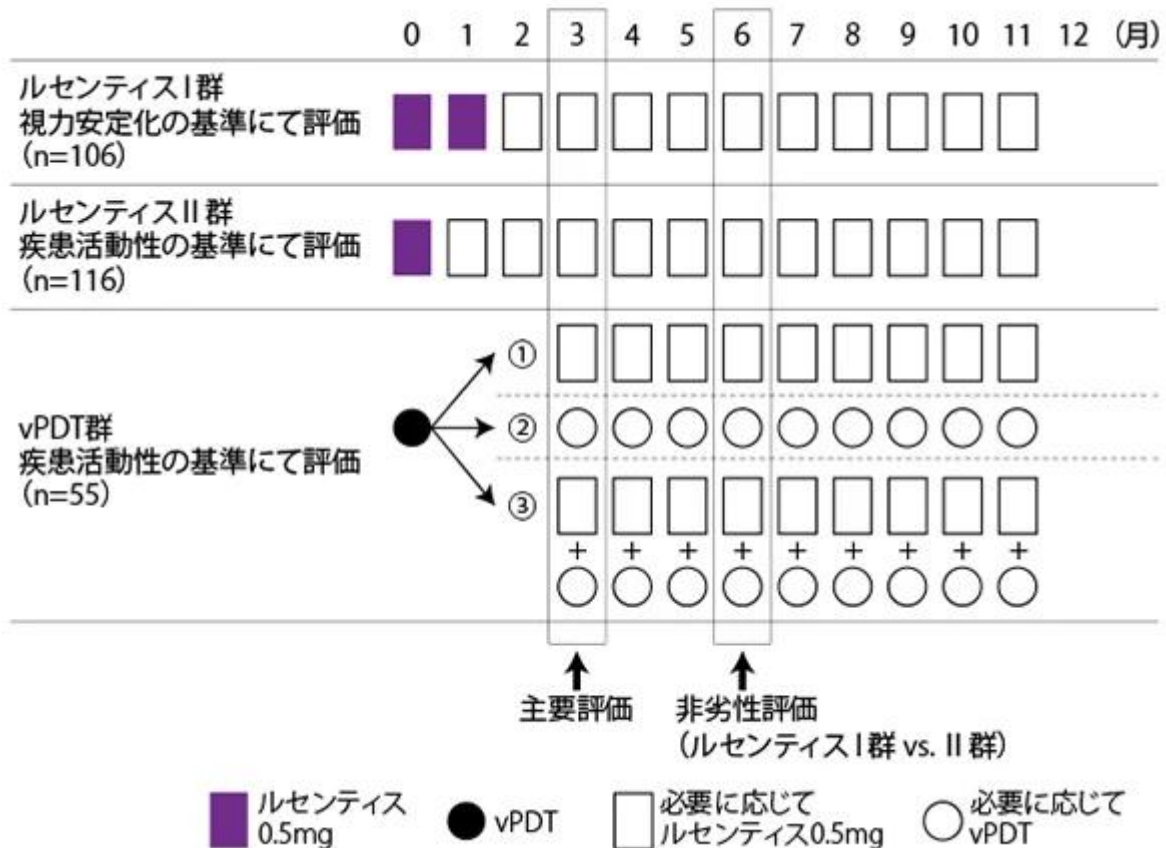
0 1 2 3 4 5 6 7 8 9 10 11 12 (月)

ルセンティスI群
視力安定化の基準にて評価
(n=106)

ルセンティスII群
疾患活動性の基準にて評価
(n=116)

vPDT群
疾患活動性の基準にて評価
(n=55)

①
②
③

+ + + + + + + + +

主要評価

非劣性評価
(ルセンティスI群 vs. II群)

ルセンティス 0.5mg

vPDT

必要に応じて ルセンティス0.5mg

必要に応じて vPDT